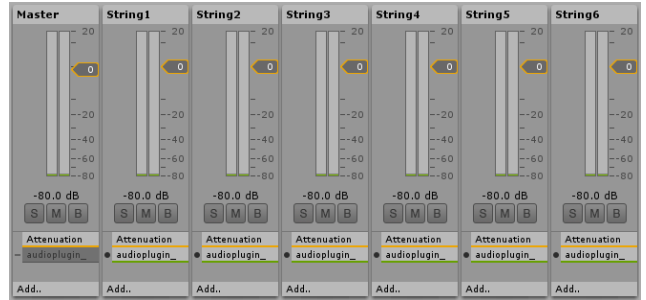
Master
20
0
-20
-40
-60
-80
-80.0 dB
S M B
Attenuation
audioplugin_
Add..

String1
20
0
-20
-40
-60
-80
-80.0 dB
S M B
Attenuation
audioplugin_
Add..

String2
20
0
-20
-40
-60
-80
-80.0 dB
S M B
Attenuation
audioplugin_
Add..

String3
20
0
-20
-40
-60
-80
-80.0 dB
S M B
Attenuation
audioplugin_
Add..

String4
20
0
-20
-40
-60
-80
-80.0 dB
S M B
Attenuation
audioplugin_
Add..

String5
20
0
-20
-40
-60
-80
-80.0 dB
S M B
Attenuation
audioplugin_
Add..

String6
20
0
-20
-40
-60
-80
-80.0 dB
S M B
Attenuation
audioplugin_
Add..